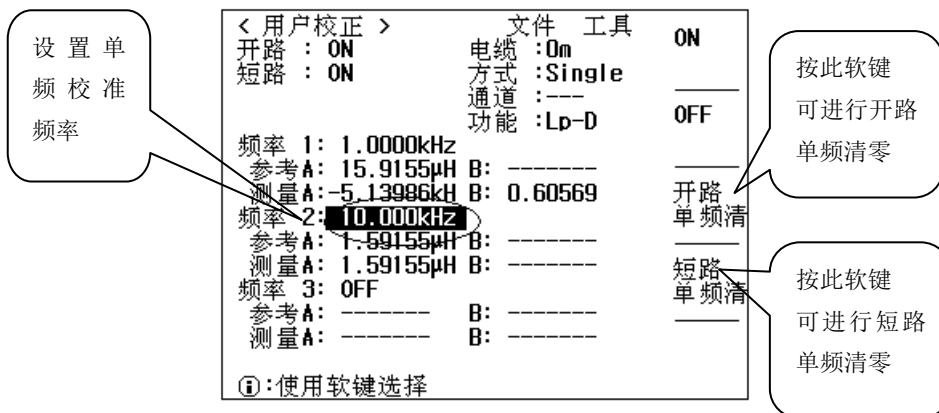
设置单频校准频率

< 用户校正 >　　　文件　工具
开路 : ON　　　电缆 :0m
短路 : ON　　　方式 :Single
　　　　　　　通道 :---
　　　　　　　功能 :Lp-D
频率 1: 1.0000kHz
参考A: 15.9155μH B: -------
测量A:-5.13986kH B: 0.60569
频率 2: 10.000kHz
参考A: 1.59155μH B: -------
测量A: 1.59155μH B: -------
频率 3: OFF
参考A: -------　　B: -------
测量A: -------　　B: -------

ⓘ:使用软键选择

ON

OFF

开路
单频清

短路
单频清

按此软键可进行开路单频清零

按此软键可进行短路单频清零